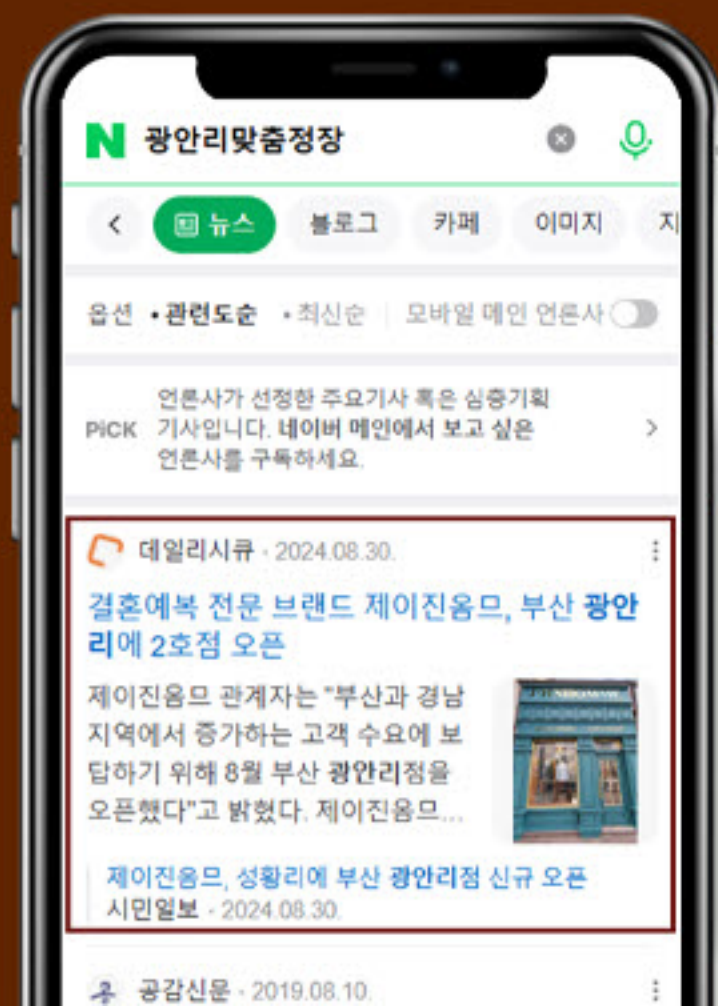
N 광안리맞춤정장

< 뉴스 블로그 카페 이미지 지

옵션 • 관련도순 • 최신순 | 모바일 메인 언론사

PICK 언론사가 선정한 주요기사 혹은 심층기획 기사입니다. 네이버 메인에서 보고 싶은 언론사를 구독하세요. >

데일리시큐 · 2024.08.30.

결혼예복 전문 브랜드 제이진옴므, 부산 광안리에 2호점 오픈

제이진옴므 관계자는 "부산과 경남 지역에서 증가하는 고객 수요에 보답하기 위해 8월 부산 광안리점을 오픈했다"고 밝혔다. 제이진옴므...

제이진옴므, 성황리에 부산 광안리점 신규 오픈
시민일보 · 2024.08.30.

공감신문 · 2019.08.10.